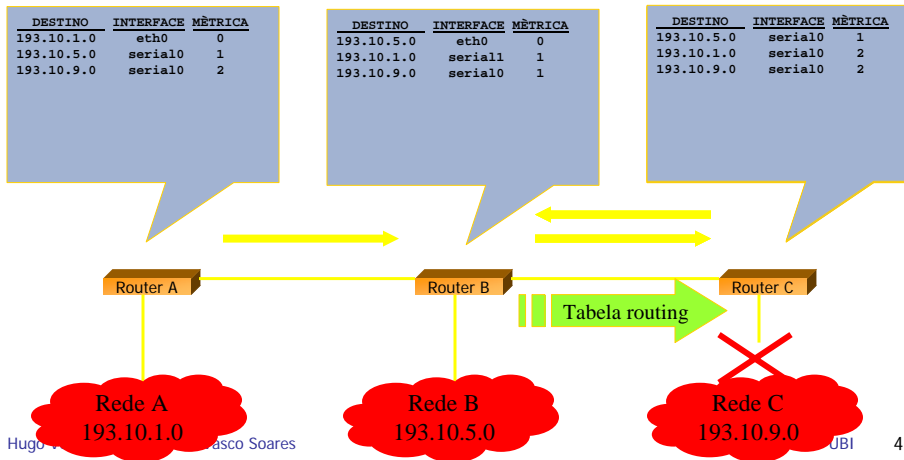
| DESTINO | INTERFACE | MÈTRICA |
|---|---|---|
| 193.10.1.0 | eth0 | 0 |
| 193.10.5.0 | serial0 | 1 |
| 193.10.9.0 | serial0 | 2 |

| DESTINO | INTERFACE | MÈTRICA |
|---|---|---|
| 193.10.5.0 | eth0 | 0 |
| 193.10.1.0 | serial1 | 1 |
| 193.10.9.0 | serial0 | 1 |

| DESTINO | INTERFACE | MÈTRICA |
|---|---|---|
| 193.10.5.0 | serial0 | 1 |
| 193.10.1.0 | serial0 | 2 |
| 193.10.9.0 | serial0 | 2 |

Router A

Router B

Tabela routing

Router C

Rede A
193.10.1.0

Rede B
193.10.5.0

Rede C
193.10.9.0

Hugo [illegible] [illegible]asco Soares

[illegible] UBI

4